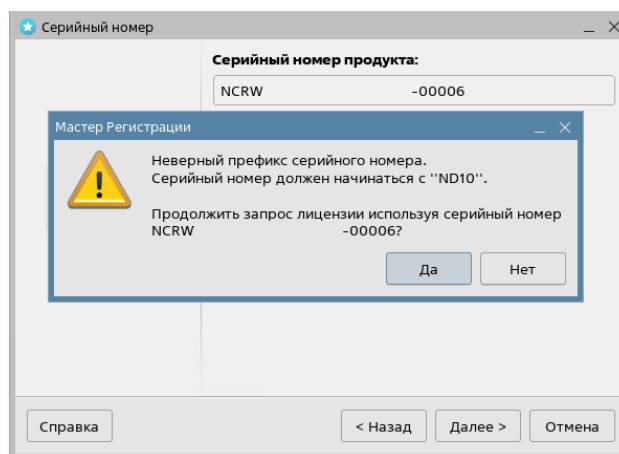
Серийный номер

Серийный номер продукта:

NCRW -00006

Мастер Регистрации

Неверный префикс серийного номера.
Серийный номер должен начинаться с ''ND10''.

Продолжить запрос лицензии используя серийный номер NCRW -00006?

Да

Нет

Справка

< Назад

Далее >

Отмена